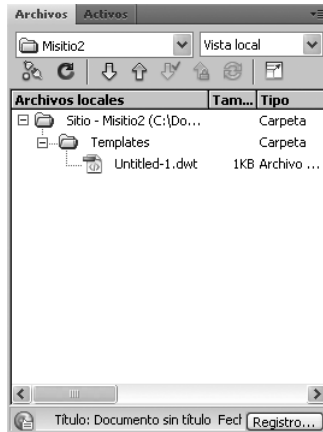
Archivos Activos

Misitio2
Vista local

| Archivos locales | Tam... | Tipo |
|---|---|---|
| Sitio - Misitio2 (C:\Do... | | Carpeta |
| Templates | | Carpeta |
| Untitled-1.dwt | 1KB | Archivo ... |

Título: Documento sin título Fech Registro...